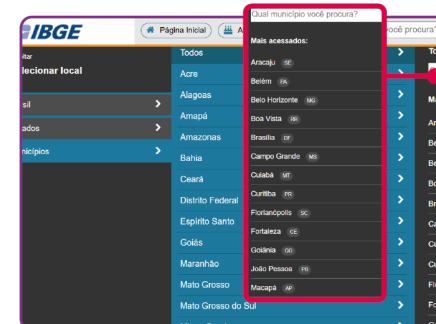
IBGE
Página Inicial
A
Qual município você procura?
Qual município você procura?
ltar
lecionar local
sil
ados
nicípios
Todos
Acre
Alagoas
Amapá
Amazonas
Bahia
Ceará
Distrito Federal
Espírito Santo
Goiás
Maranhão
Mato Grosso
Mato Grosso do Sul
Mais acessados:
Aracaju SE
Belém PA
Belo Horizonte MG
Boa Vista RR
Brasília DF
Campo Grande MS
Cuiabá MT
Curitiba PR
Florianópolis SC
Fortaleza CE
Goiânia GO
João Pessoa PB
Macapá AP
To
M
Be
Be
Bo
Br
Ca
Cu
Cu
Fl
Fo